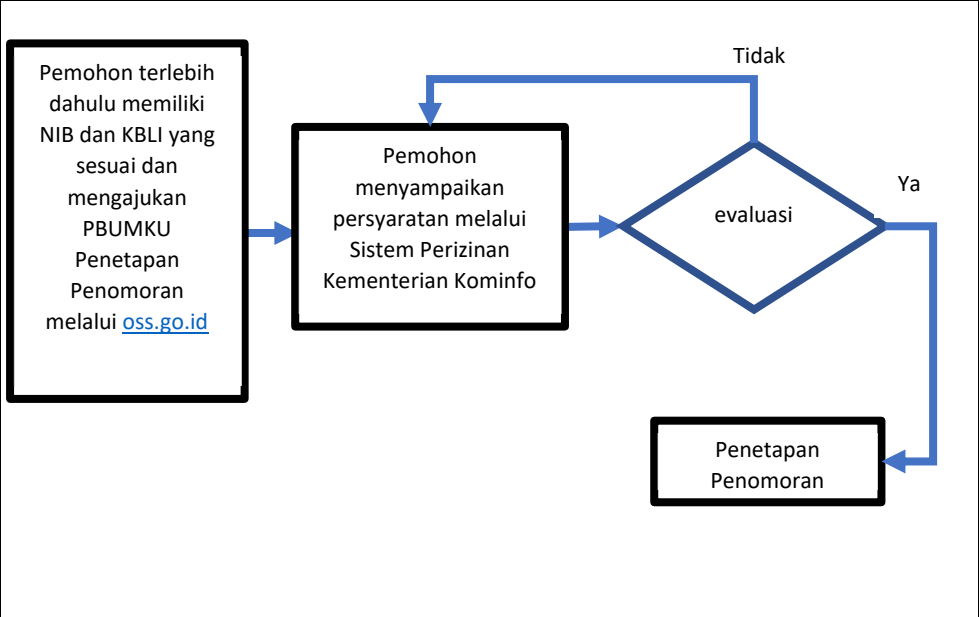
Pemohon terlebih dahulu memiliki NIB dan KBLI yang sesuai dan mengajukan PBUMKU Penetapan Penomoran melalui oss.go.id

Pemohon menyampaikan persyaratan melalui Sistem Perizinan Kementerian Kominfo

Tidak

evaluasi

Ya

Penetapan Penomoran